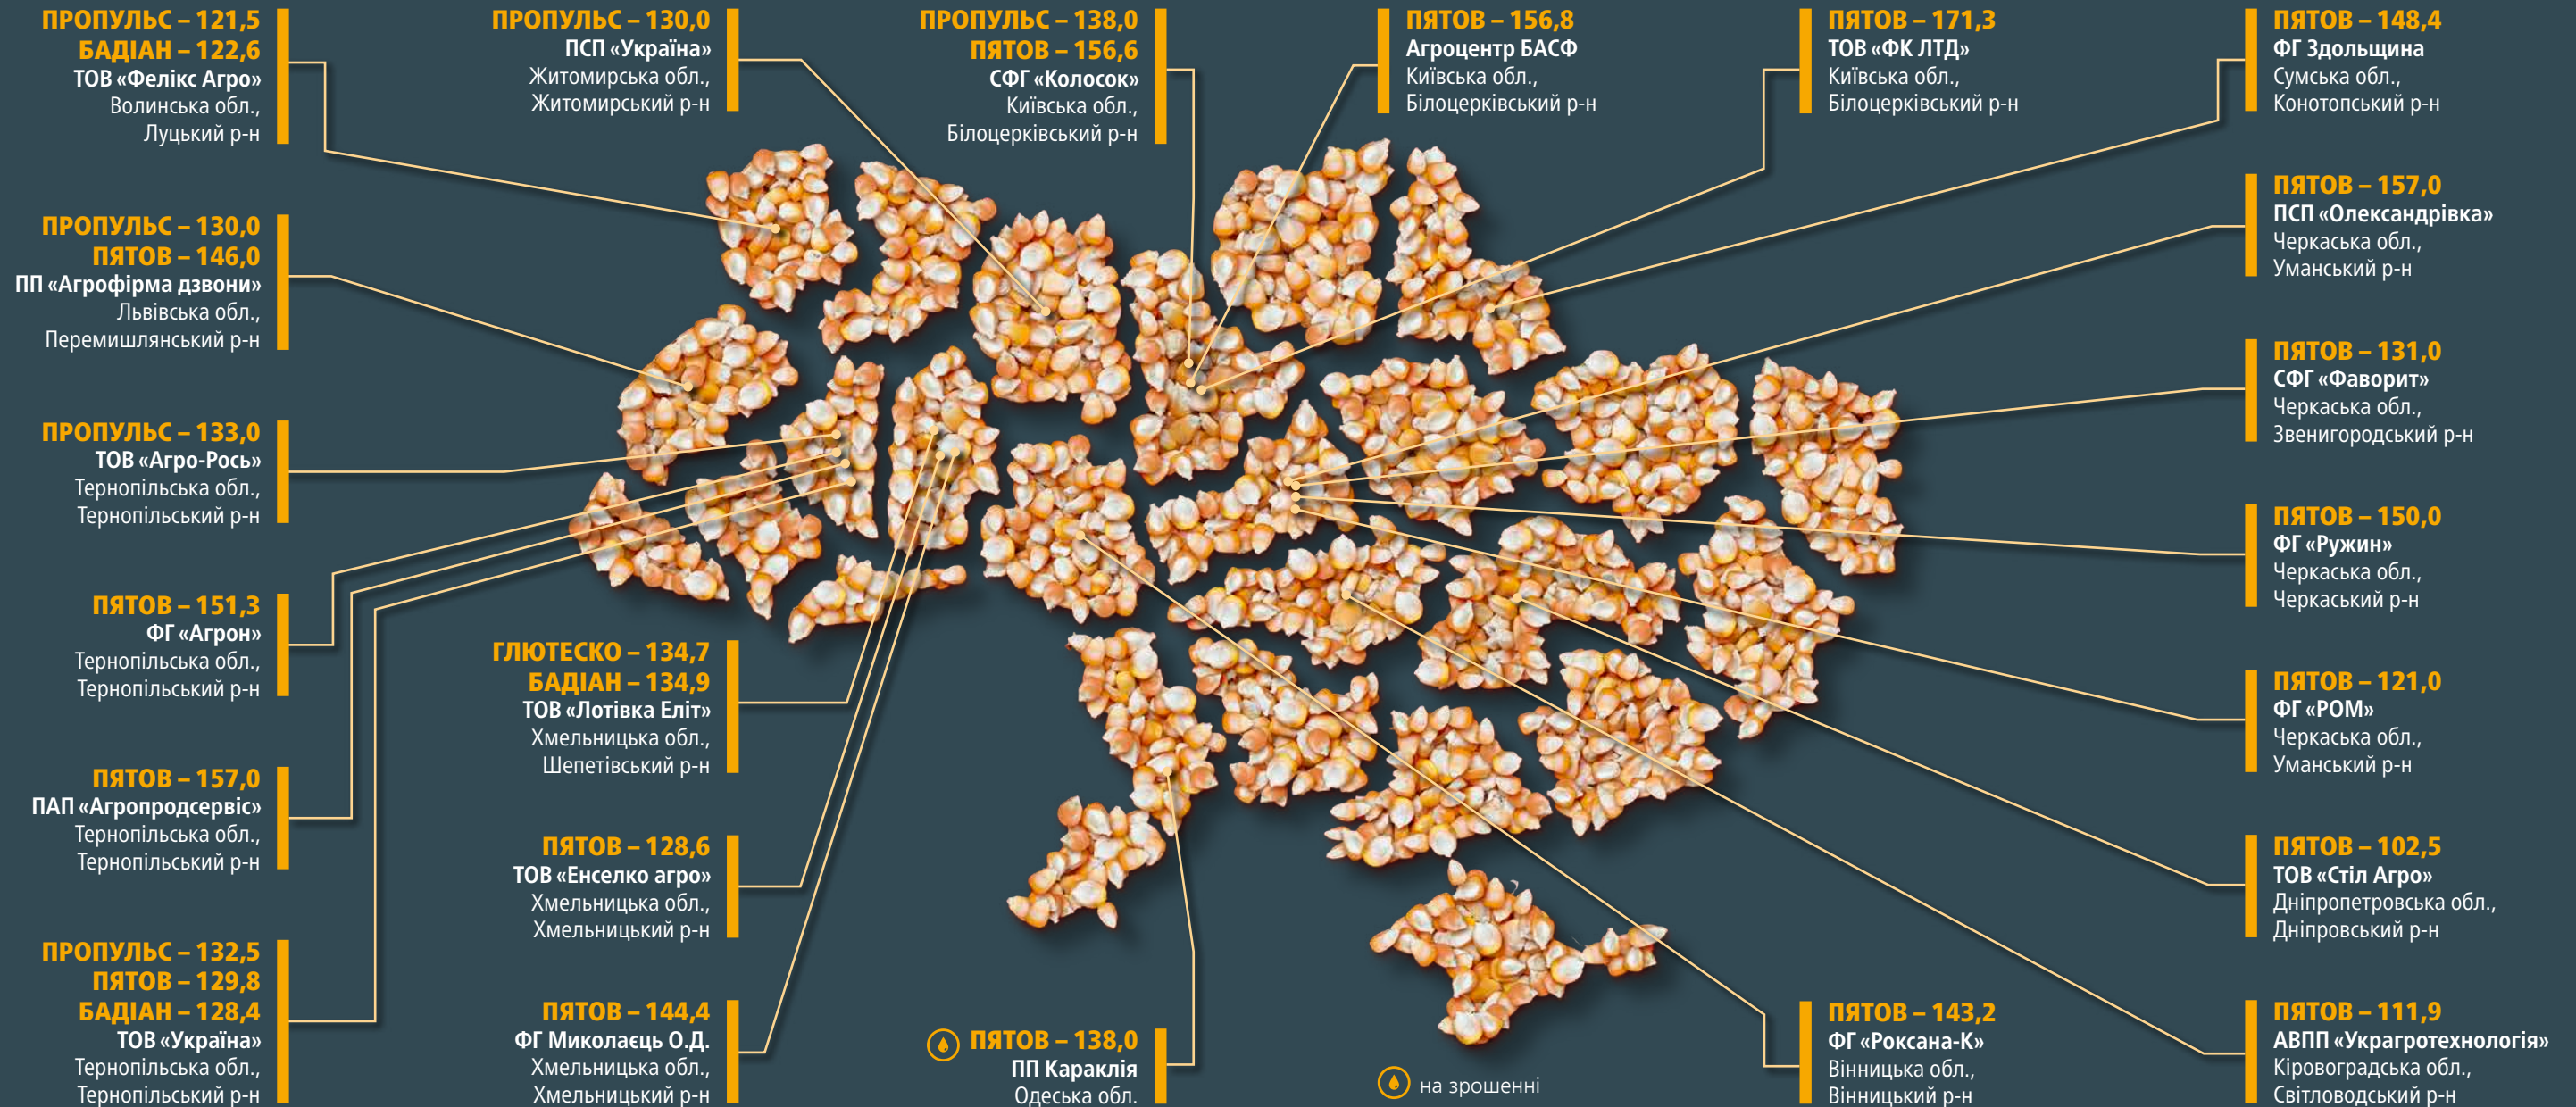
ПРОПУЛЬС – 121,5
БАДІАН – 122,6
ТОВ «Фелікс Агро»
Волинська обл.,
Луцький р-н

ПРОПУЛЬС – 130,0
ПСП «Україна»
Житомирська обл.,
Житомирський р-н

ПРОПУЛЬС – 138,0
ПЯТОВ – 156,6
СФГ «Колосок»
Київська обл.,
Білоцерківський р-н

ПЯТОВ – 156,8
Агроцентр БАСФ
Київська обл.,
Білоцерківський р-н

ПЯТОВ – 171,3
ТОВ «ФК ЛТД»
Київська обл.,
Білоцерківський р-н

ПЯТОВ – 148,4
ФГ Здольщина
Сумська обл.,
Конотопський р-н

ПРОПУЛЬС – 130,0
ПЯТОВ – 146,0
ПП «Агрофірма дзвони»
Львівська обл.,
Перемишлянський р-н

ПЯТОВ – 157,0
ПСП «Олександрівка»
Черкаська обл.,
Уманський р-н

ПРОПУЛЬС – 133,0
ТОВ «Агро-Рось»
Тернопільська обл.,
Тернопільський р-н

ПЯТОВ – 131,0
СФГ «Фаворит»
Черкаська обл.,
Звенигородський р-н

ПЯТОВ – 150,0
ФГ «Ружин»
Черкаська обл.,
Черкаський р-н

ПЯТОВ – 151,3
ФГ «Агрон»
Тернопільська обл.,
Тернопільський р-н

ГЛЮТЕСКО – 134,7
БАДІАН – 134,9
ТОВ «Лотівка Еліт»
Хмельницька обл.,
Шепетівський р-н

ПЯТОВ – 121,0
ФГ «РОМ»
Черкаська обл.,
Уманський р-н

ПЯТОВ – 157,0
ПАП «Агропродсервіс»
Тернопільська обл.,
Тернопільський р-н

ПЯТОВ – 128,6
ТОВ «Енселко агро»
Хмельницька обл.,
Хмельницький р-н

ПЯТОВ – 102,5
ТОВ «Стіл Агро»
Дніпропетровська обл.,
Дніпровський р-н

ПРОПУЛЬС – 132,5
ПЯТОВ – 129,8
БАДІАН – 128,4
ТОВ «Україна»
Тернопільська обл.,
Тернопільський р-н

ПЯТОВ – 144,4
ФГ Миколаєць О.Д.
Хмельницька обл.,
Хмельницький р-н

ПЯТОВ – 138,0
ПП Караклія
Одеська обл.

на зрошенні

ПЯТОВ – 143,2
ФГ «Роксана-К»
Вінницька обл.,
Вінницький р-н

ПЯТОВ – 111,9
АВПП «Украгротехнологія»
Кіровоградська обл.,
Світловодський р-н